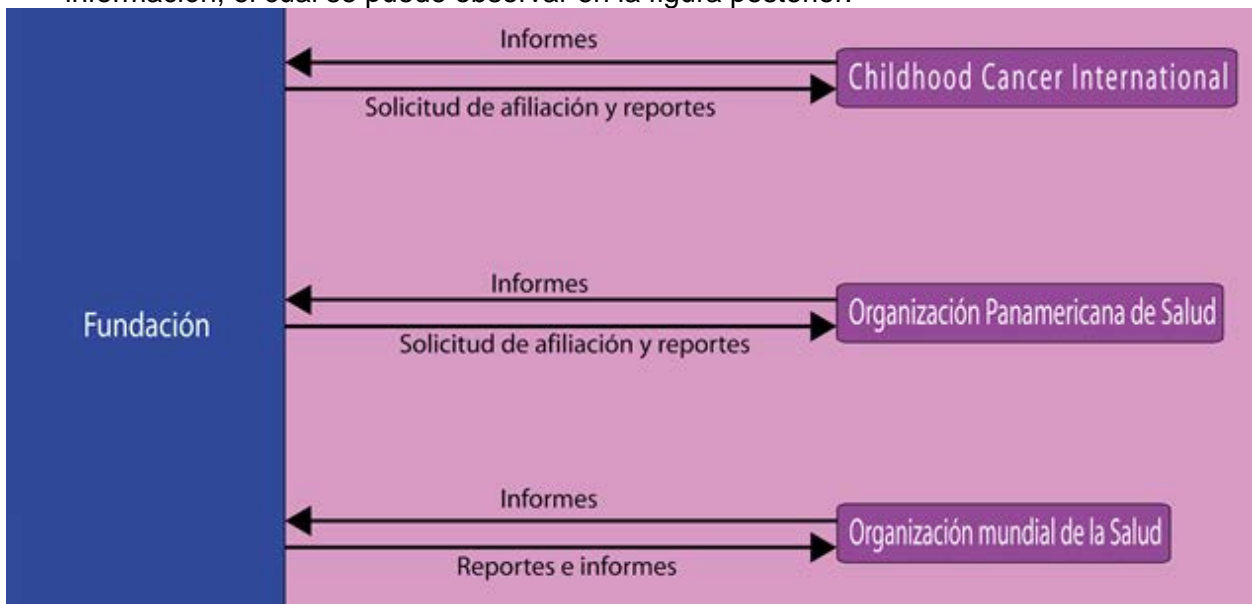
información, el cual se puede observar en la figura posterior.

Fundación

Informes

Childhood Cancer International

Solicitud de afiliación y reportes

Informes

Organización Panamericana de Salud

Solicitud de afiliación y reportes

Informes

Organización mundial de la Salud

Reportes e informes